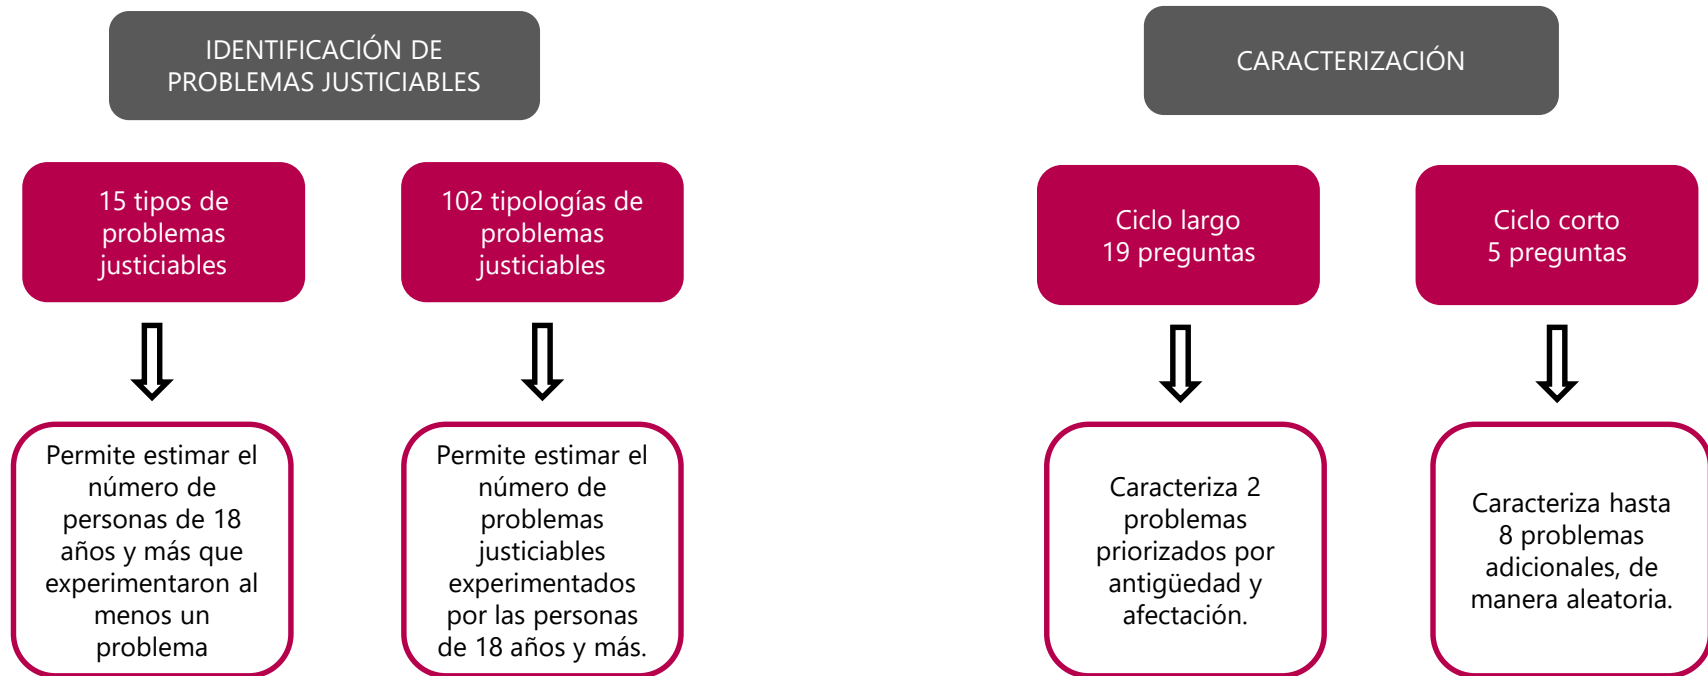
IDENTIFICACIÓN DE PROBLEMAS JUSTICIABLES

15 tipos de problemas justiciables

Permite estimar el número de personas de 18 años y más que experimentaron al menos un problema

102 tipologías de problemas justiciables

Permite estimar el número de problemas justiciables experimentados por las personas de 18 años y más.

CARACTERIZACIÓN

Ciclo largo
19 preguntas

Caracteriza 2 problemas priorizados por antigüedad y afectación.

Ciclo corto
5 preguntas

Caracteriza hasta 8 problemas adicionales, de manera aleatoria.